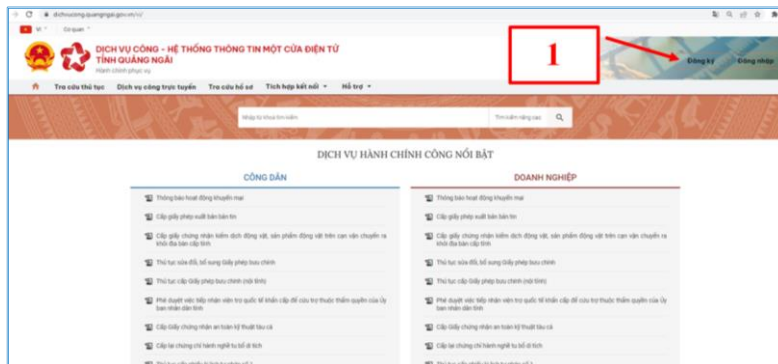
dichvucong.quangngai.gov.vn/vi/

Vi Cơ quan

DỊCH VỤ CÔNG - HỆ THỐNG THÔNG TIN MỘT CỬA ĐIỆN TỬ
TỈNH QUẢNG NGÃI
Hành chính phục vụ

1

Đăng ký Đăng nhập

Tra cứu thủ tục Dịch vụ công trực tuyến Tra cứu hồ sơ Tích hợp kết nối Hỗ trợ

Nhập từ khoá tìm kiếm Tìm kiếm nâng cao

DỊCH VỤ HÀNH CHÍNH CÔNG NỔI BẬT

CÔNG DÂN

Thông báo hoạt động khuyến mại
Cấp giấy phép xuất bản bản tin
Cấp giấy chứng nhận kiểm dịch động vật, sản phẩm động vật trên cạn vận chuyển ra khỏi địa bàn cấp tỉnh
Thủ tục sửa đổi, bổ sung Giấy phép bưu chính
Thủ tục cấp Giấy phép bưu chính (nội tỉnh)
Phê duyệt việc tiếp nhận viện trợ quốc tế khẩn cấp để cứu trợ thuộc thẩm quyền của Ủy ban nhân dân tỉnh
Cấp Giấy chứng nhận an toàn kỹ thuật tàu cá
Cấp lại chứng chỉ hành nghề tu bổ di tích
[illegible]

DOANH NGHIỆP

Thông báo hoạt động khuyến mại
Cấp giấy phép xuất bản bản tin
Cấp giấy chứng nhận kiểm dịch động vật, sản phẩm động vật trên cạn vận chuyển ra khỏi địa bàn cấp tỉnh
Thủ tục sửa đổi, bổ sung Giấy phép bưu chính
Thủ tục cấp Giấy phép bưu chính (nội tỉnh)
Phê duyệt việc tiếp nhận viện trợ quốc tế khẩn cấp để cứu trợ thuộc thẩm quyền của Ủy ban nhân dân tỉnh
Cấp Giấy chứng nhận an toàn kỹ thuật tàu cá
Cấp lại chứng chỉ hành nghề tu bổ di tích
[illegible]